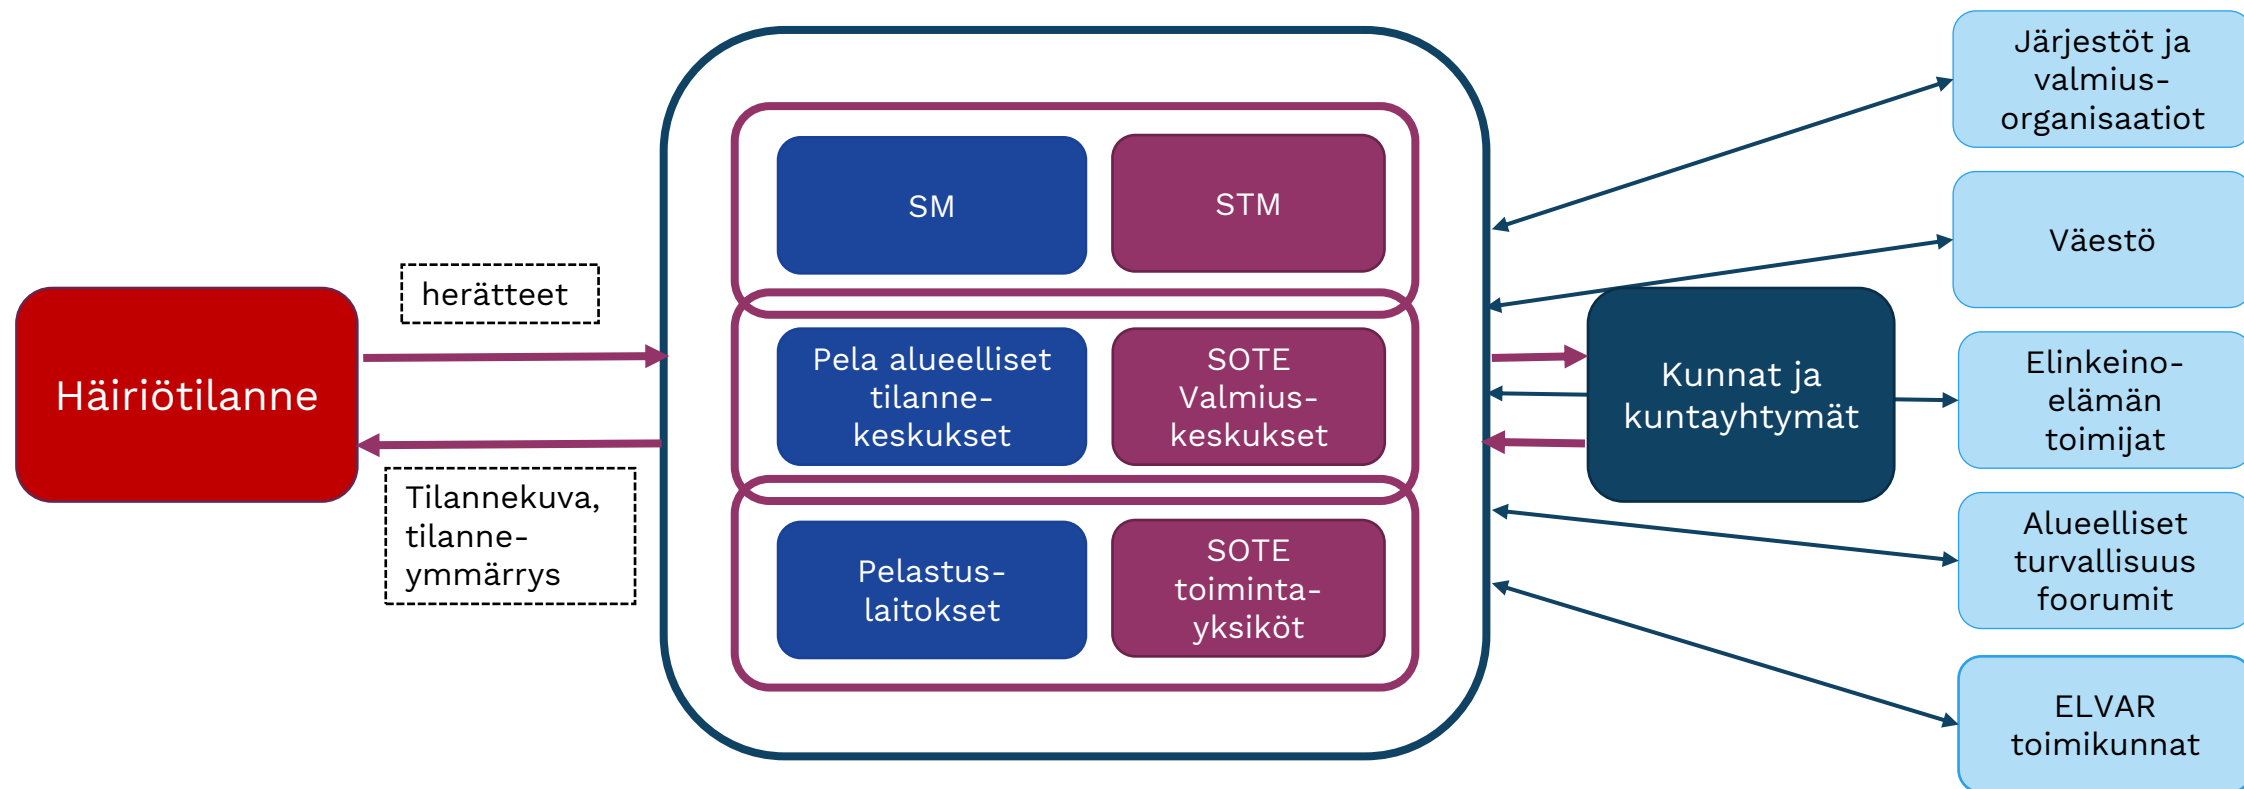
Häiriötilanne

herätteet

Tilannekuva, tilanneymmärrys

SM

STM

Pela alueelliset tilannekeskukset

SOTE Valmiuskeskukset

Pelastuslaitokset

SOTE toimintayksiköt

Kunnat ja kuntayhtymät

Järjestöt ja valmiusorganisaatiot

Väestö

Elinkeinoelämän toimijat

Alueelliset turvallisuus foorumit

ELVAR toimikunnat